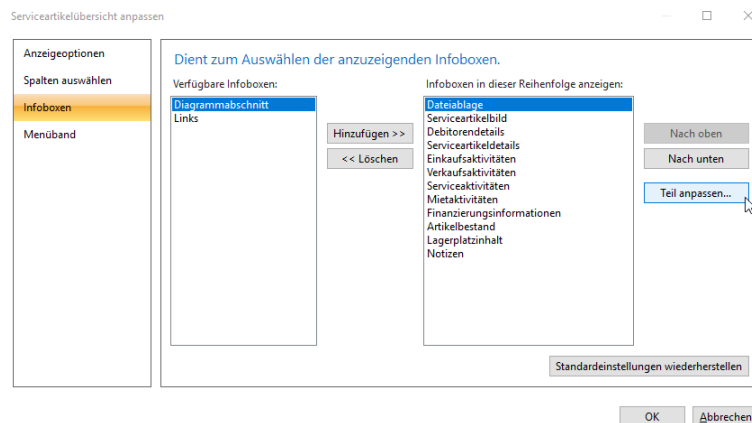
Serviceartikelübersicht anpassen

Anzeigeoptionen
Spalten auswählen
Infoboxen
Menüband

Dient zum Auswählen der anzuzeigenden Infoboxen.

Verfügbare Infoboxen:
Diagrammabschnitt
Links

Hinzufügen >>
<< Löschen

Infoboxen in dieser Reihenfolge anzeigen:
Dateiablage
Serviceartikelbild
Debitorendetails
Serviceartikeldetails
Einkaufsaktivitäten
Verkaufsaktivitäten
Serviceaktivitäten
Mietaktivitäten
Finanzierungsinformationen
Artikelbestand
Lagerplatzinhalt
Notizen

Nach oben
Nach unten
Teil anpassen...

Standardeinstellungen wiederherstellen

OK
Abbrechen